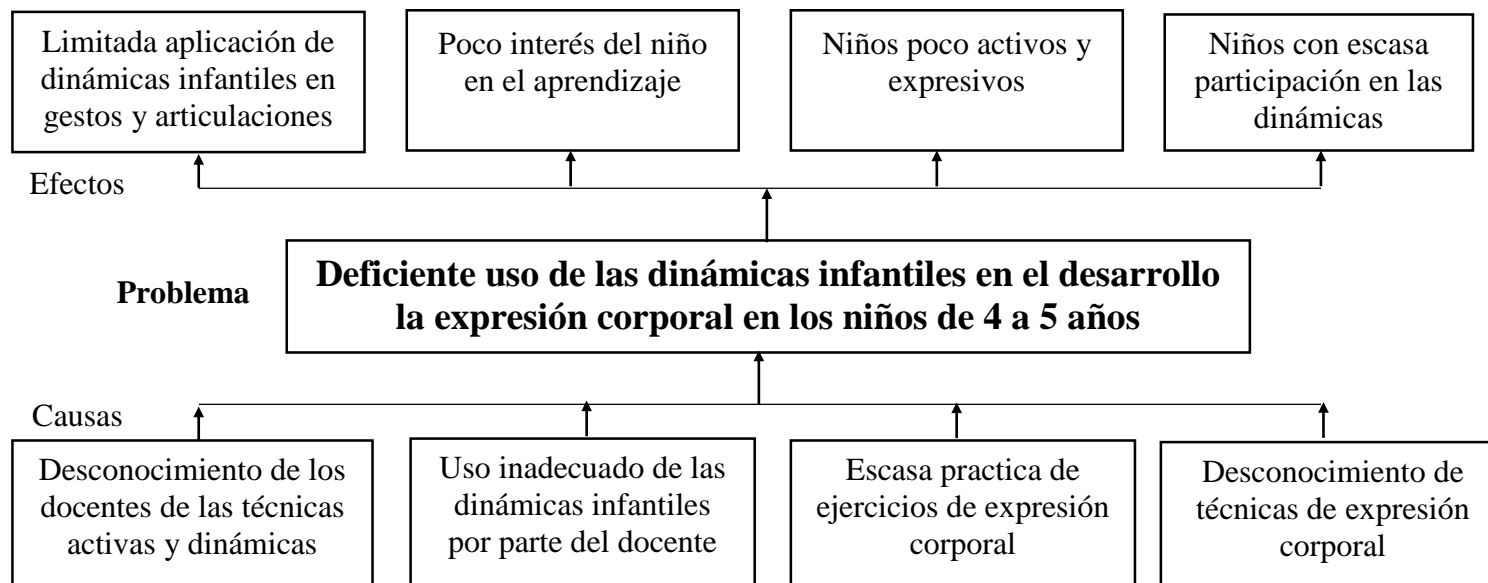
Limitada aplicación de dinámicas infantiles en gestos y articulaciones

Poco interés del niño en el aprendizaje

Niños poco activos y expresivos

Niños con escasa participación en las dinámicas

Efectos

Problema

Deficiente uso de las dinámicas infantiles en el desarrollo la expresión corporal en los niños de 4 a 5 años

Causas

Desconocimiento de los docentes de las técnicas activas y dinámicas

Uso inadecuado de las dinámicas infantiles por parte del docente

Escasa practica de ejercicios de expresión corporal

Desconocimiento de técnicas de expresión corporal